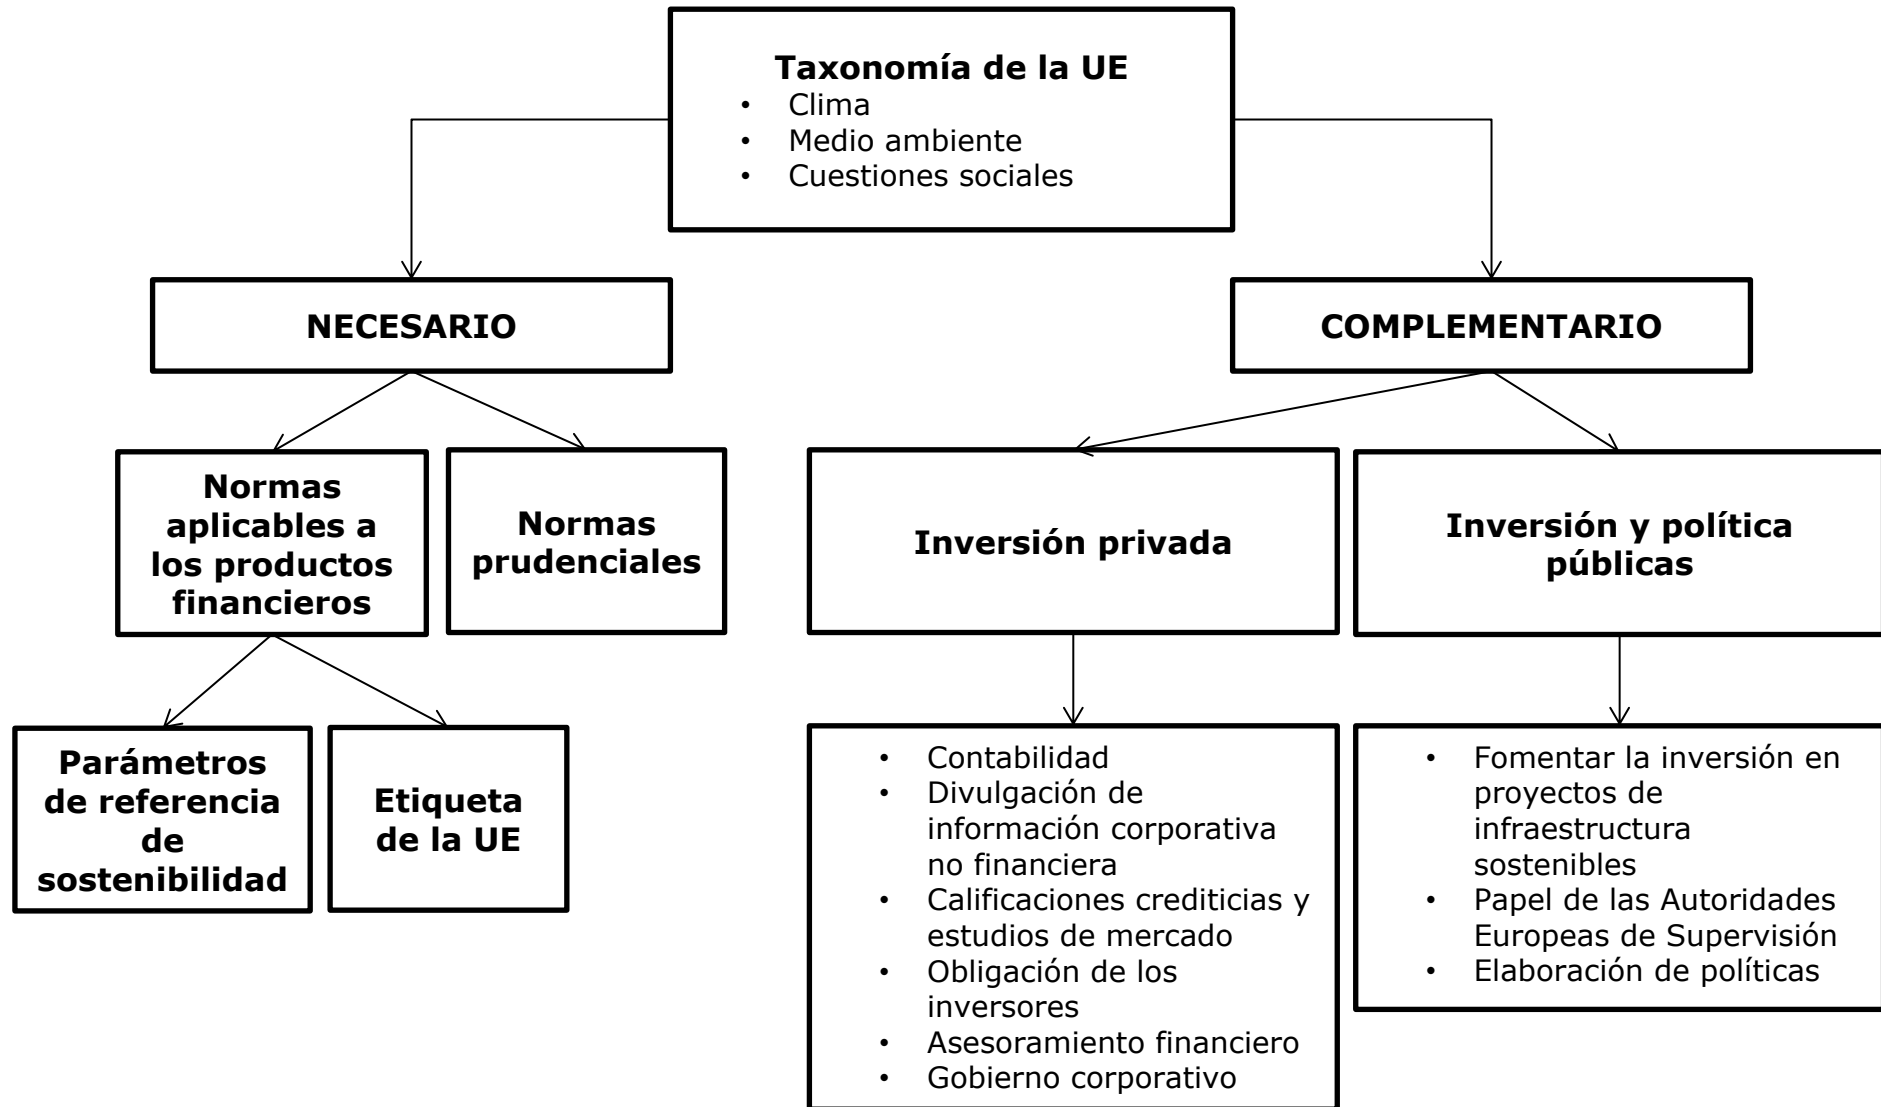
Taxonomía de la UE
• Clima
• Medio ambiente
• Cuestiones sociales

NECESARIO

COMPLEMENTARIO

Normas aplicables a los productos financieros

Normas prudenciales

Inversión privada

Inversión y política públicas

Parámetros de referencia de sostenibilidad

Etiqueta de la UE

• Contabilidad
• Divulgación de información corporativa no financiera
• Calificaciones crediticias y estudios de mercado
• Obligación de los inversores
• Asesoramiento financiero
• Gobierno corporativo

• Fomentar la inversión en proyectos de infraestructura sostenibles
• Papel de las Autoridades Europeas de Supervisión
• Elaboración de políticas